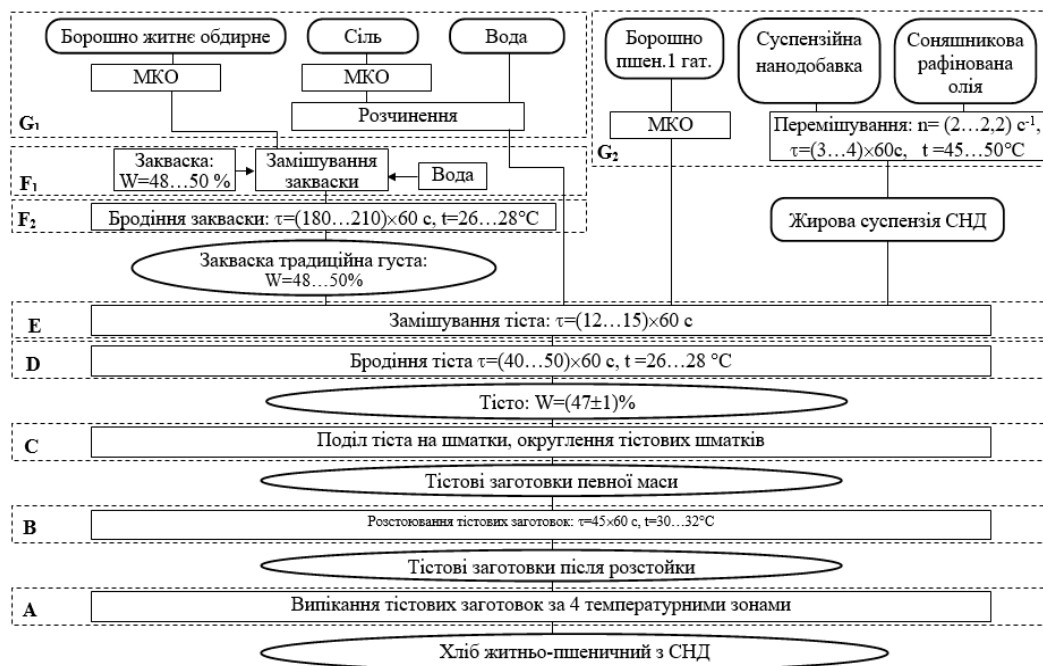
Борошно житнє обдирне

Сіль

Вода

МКО

МКО

Розчинення

$G_1$

Борошно пшен.1 гат.

Суспензійна нанодобавка

Соняшникова рафінована олія

МКО

Перемішування: n= (2…2,2) $c^{-1}$, $\tau$=(3…4)×60c, t =45…50°C

$G_2$

Закваска: W=48…50 %

Замішування закваски

Вода

$F_1$

$F_2$

Бродіння закваски: $\tau$=(180…210)×60 с, t=26…28°C

Жирова суспензія СНД

Закваска традиційна густа: W=48…50%

E

Замішування тіста: $\tau$=(12…15)×60 с

D

Бродіння тіста $\tau$=(40…50)×60 с, t =26…28 °C

Тісто: W=(47±1)%

C

Поділ тіста на шматки, округлення тістових шматків

Тістові заготовки певної маси

B

Розстоювання тістових заготовок: $\tau$=45×60 с, t=30…32°C

Тістові заготовки після розстойки

A

Випікання тістових заготовок за 4 температурними зонами

Хліб житньо-пшеничний з СНД